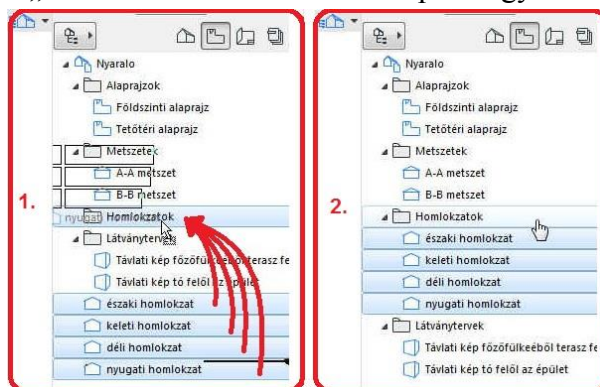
1.

Nyaralo
Alaprajzok
Földszinti alaprajz
Tetőtéri alaprajz
Metszetek
A-A metszet
B-B metszet
nyugat Homlokzatok
Látványtervek
Távlati kép főzőfülkéből terasz fe
Távlati kép tó felől az épület
északi homlokzat
keleti homlokzat
déli homlokzat
nyugati homlokzat

2.

Nyaralo
Alaprajzok
Földszinti alaprajz
Tetőtéri alaprajz
Metszetek
A-A metszet
B-B metszet
Homlokzatok
északi homlokzat
keleti homlokzat
déli homlokzat
nyugati homlokzat
Látványtervek
Távlati kép főzőfülkeéből terasz fe
Távlati kép tó felől az épület